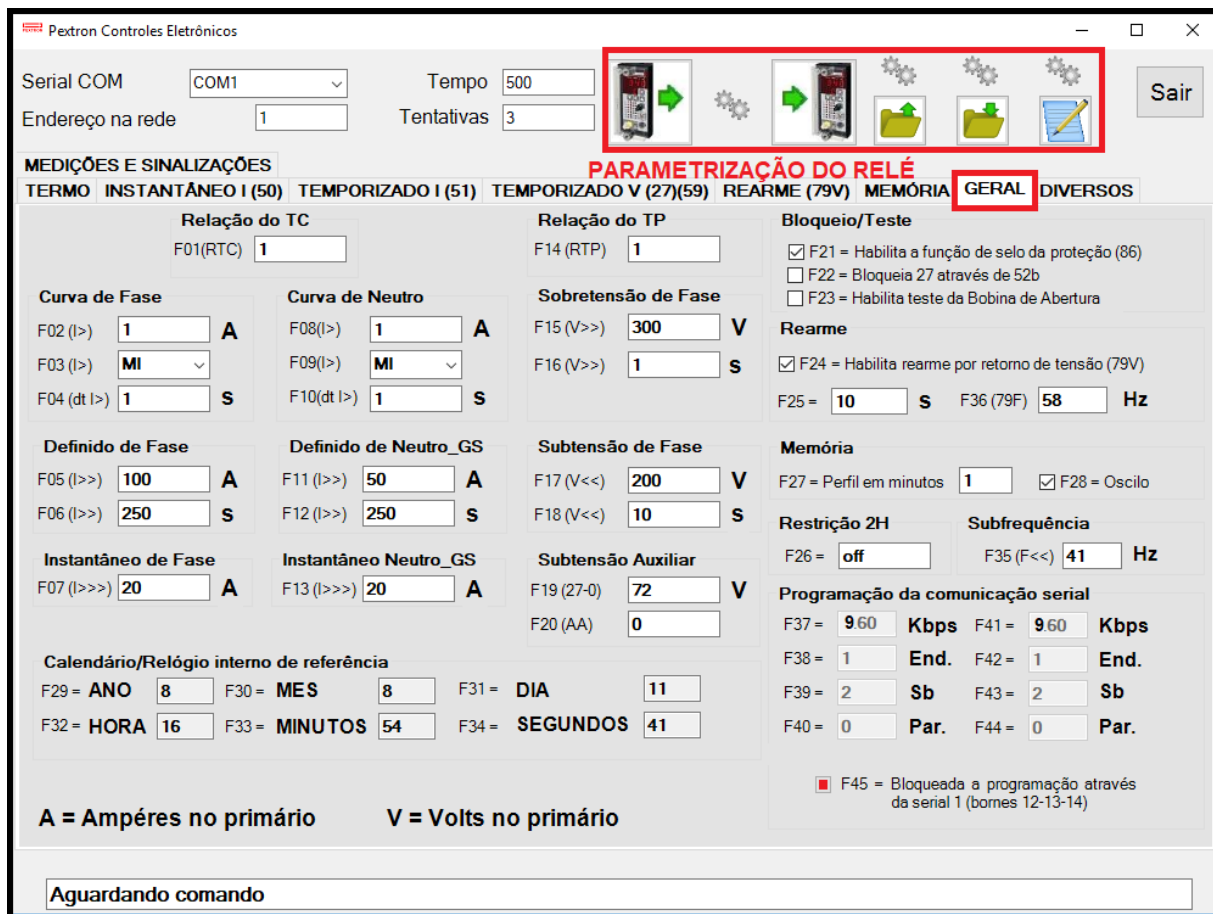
Pextron Controles Eletrônicos

Serial COM COM1
Endereço na rede 1
Tempo 500
Tentativas 3

Sair

MEDIÇÕES E SINALIZAÇÕES
PARAMETRIZAÇÃO DO RELÉ
TERMO | INSTANTÂNEO I (50) | TEMPORIZADO I (51) | TEMPORIZADO V (27)(59) | REARME (79V) | MEMÓRIA | GERAL | DIVERSOS

Relação do TC
F01(RTC) 1

Relação do TP
F14 (RTP) 1

Bloqueio/Teste
☑ F21 = Habilita a função de selo da proteção (86)
☐ F22 = Bloqueia 27 através de 52b
☐ F23 = Habilita teste da Bobina de Abertura

Curva de Fase
F02 (I>) 1 A
F03 (I>) MI
F04 (dt I>) 1 s

Curva de Neutro
F08(I>) 1 A
F09(I>) MI
F10(dt I>) 1 s

Sobretensão de Fase
F15 (V>>) 300 V
F16 (V>>) 1 s

Rearme
☑ F24 = Habilita rearme por retorno de tensão (79V)
F25 = 10 s F36 (79F) 58 Hz

Definido de Fase
F05 (I>>) 100 A
F06 (I>>) 250 s

Definido de Neutro_GS
F11 (I>>) 50 A
F12 (I>>) 250 s

Subtensão de Fase
F17 (V<<) 200 V
F18 (V<<) 10 s

Memória
F27 = Perfil em minutos 1 ☑ F28 = Oscilo

Restrição 2H
F26 = off

Subfrequência
F35 (F<<) 41 Hz

Instantâneo de Fase
F07 (I>>>) 20 A

Instantâneo Neutro_GS
F13 (I>>>) 20 A

Subtensão Auxiliar
F19 (27-0) 72 V
F20 (AA) 0

Programação da comunicação serial
F37 = 9.60 Kbps F41 = 9.60 Kbps
F38 = 1 End. F42 = 1 End.
F39 = 2 Sb F43 = 2 Sb
F40 = 0 Par. F44 = 0 Par.

Calendário/Relógio interno de referência
F29 = ANO 8 F30 = MES 8 F31 = DIA 11
F32 = HORA 16 F33 = MINUTOS 54 F34 = SEGUNDOS 41

F45 = Bloqueada a programação através da serial 1 (bornes 12-13-14)

A = Ampéres no primário V = Volts no primário

Aguardando comando